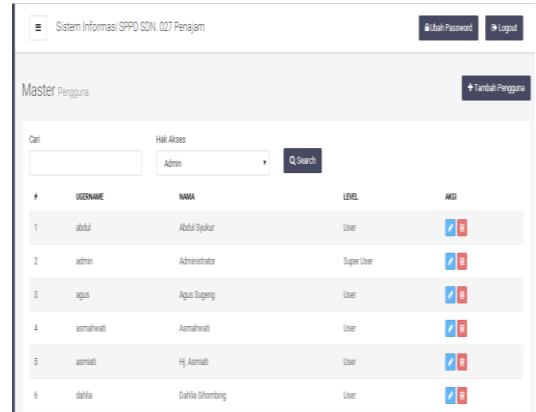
≡ Sistem Informasi SPPD SDN. 027 Penajam

Ubah Password

Logout

Master Pengguna

+Tambah Pengguna

Cari

Hak Akses

Admin

Search

| # | USERNAME | NAMA | LEVEL | AKSI |
|---|---|---|---|---|
| 1 | abdul | Abdul Syukur | User | |
| 2 | admin | Administrator | Super User | |
| 3 | agus | Agus Sugeng | User | |
| 4 | asmahwati | Asmahwati | User | |
| 5 | asmiati | Hj. Asmiati | User | |
| 6 | dahlia | Dahlia Sihombing | User | |